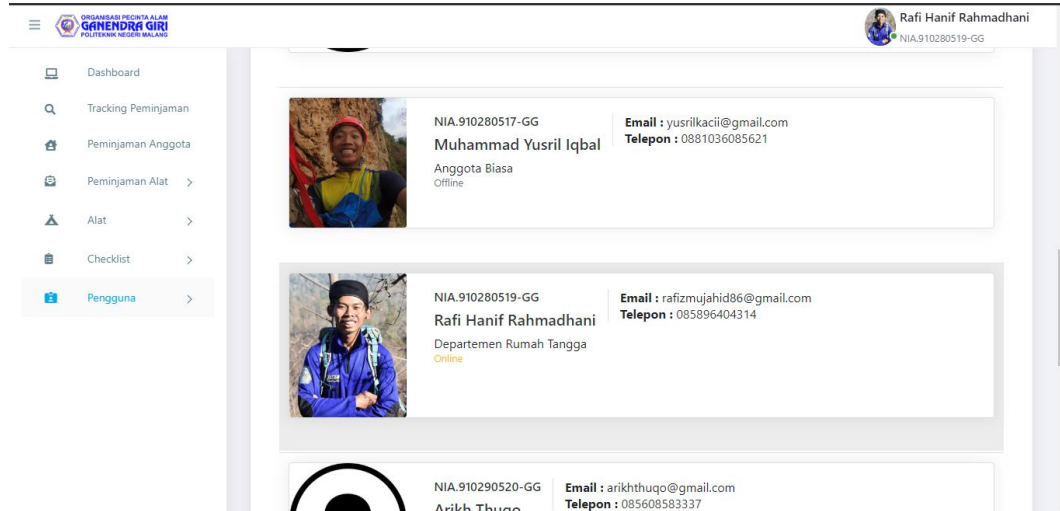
ORGANISASI PECINTA ALAM
GANENDRA GIRI
POLITEKNIK NEGERI MALANG

Rafi Hanif Rahmadhani
NIA.910280519-GG

Dashboard
Tracking Peminjaman
Peminjaman Anggota
Peminjaman Alat >
Alat >
Checklist >
Pengguna >

NIA.910280517-GG
Muhammad Yusril Iqbal
Anggota Biasa
Offline

Email : yusrilkacii@gmail.com
Telepon : 0881036085621

NIA.910280519-GG
Rafi Hanif Rahmadhani
Departemen Rumah Tangga
Online

Email : rafizmujahid86@gmail.com
Telepon : 085896404314

NIA.910290520-GG
Arikh Thuqo

Email : arikhthuqo@gmail.com
Telepon : 085608583337